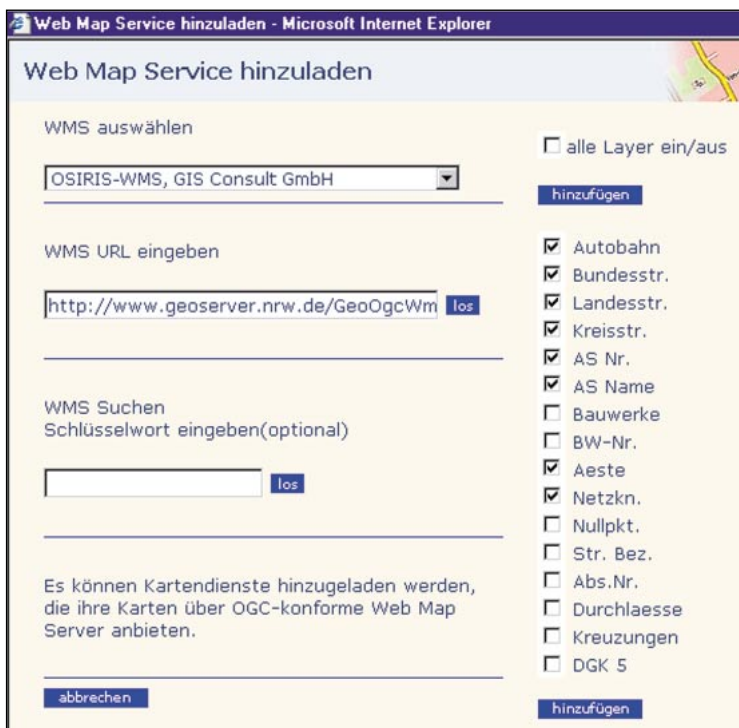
Web Map Service hinzuladen - Microsoft Internet Explorer

Web Map Service hinzuladen

WMS auswählen

OSIRIS-WMS, GIS Consult GmbH

WMS URL eingeben

http://www.geoserver.nrw.de/GeoOgcWm los

WMS Suchen
Schlüsselwort eingeben(optional)

los

Es können Kartendienste hinzugeladen werden, die ihre Karten über OGC-konforme Web Map Server anbieten.

abbrechen

alle Layer ein/aus

hinzufügen

Autobahn
Bundesstr.
Landesstr.
Kreisstr.
AS Nr.
AS Name
Bauwerke
BW-Nr.
Aeste
Netzkn.
Nullpkt.
Str. Bez.
Abs.Nr.
Durchlaesse
Kreuzungen
DGK 5

hinzufügen